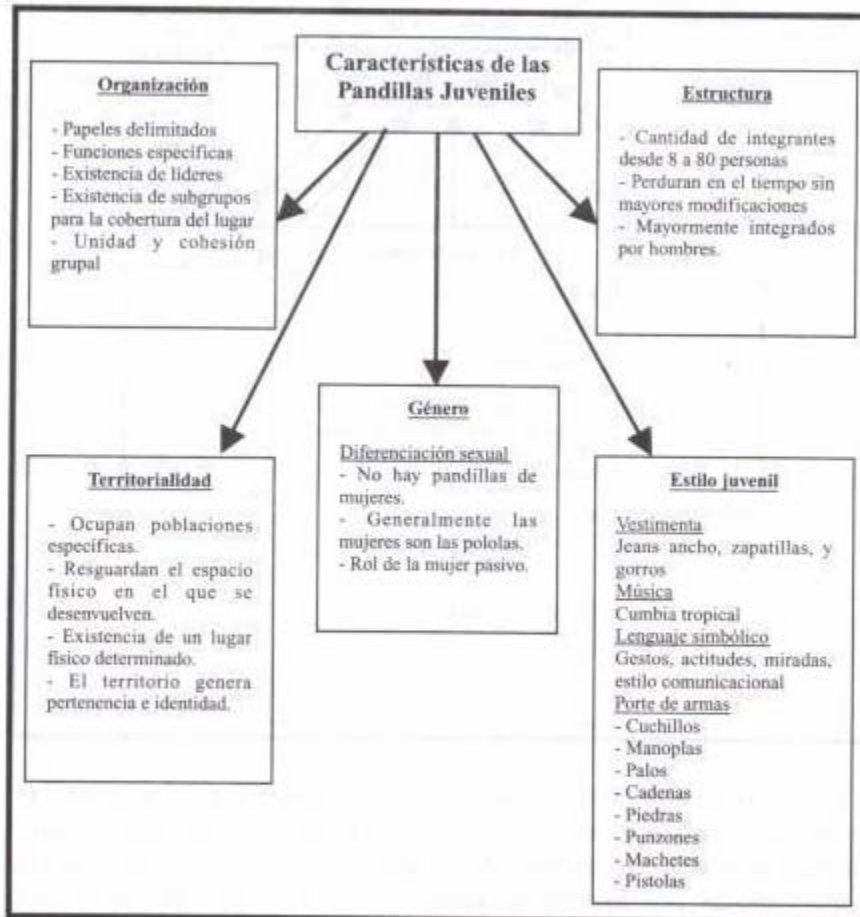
Características de las Pandillas Juveniles

Organización

- Papeles delimitados
- Funciones especificas
- Existencia de líderes
- Existencia de subgrupos para la cobertura del lugar
- Unidad y cohesión grupal

Estructura

- Cantidad de integrantes desde 8 a 80 personas
- Perduran en el tiempo sin mayores modificaciones
- Mayormente integrados por hombres.

Género

Diferenciación sexual
- No hay pandillas de mujeres.
- Generalmente las mujeres son las pololas.
- Rol de la mujer pasivo.

Territorialidad

- Ocupan poblaciones específicas.
- Resguardan el espacio físico en el que se desenvuelven.
- Existencia de un lugar físico determinado.
- El territorio genera pertenencia e identidad.

Estilo juvenil

Vestimenta
Jeans ancho, zapatillas, y gorros
Música
Cumbia tropical
Lenguaje simbólico
Gestos, actitudes, miradas, estilo comunicacional
Porte de armas
- Cuchillos
- Manoplas
- Palos
- Cadenas
- Piedras
- Punzones
- Machetes
- Pistolas